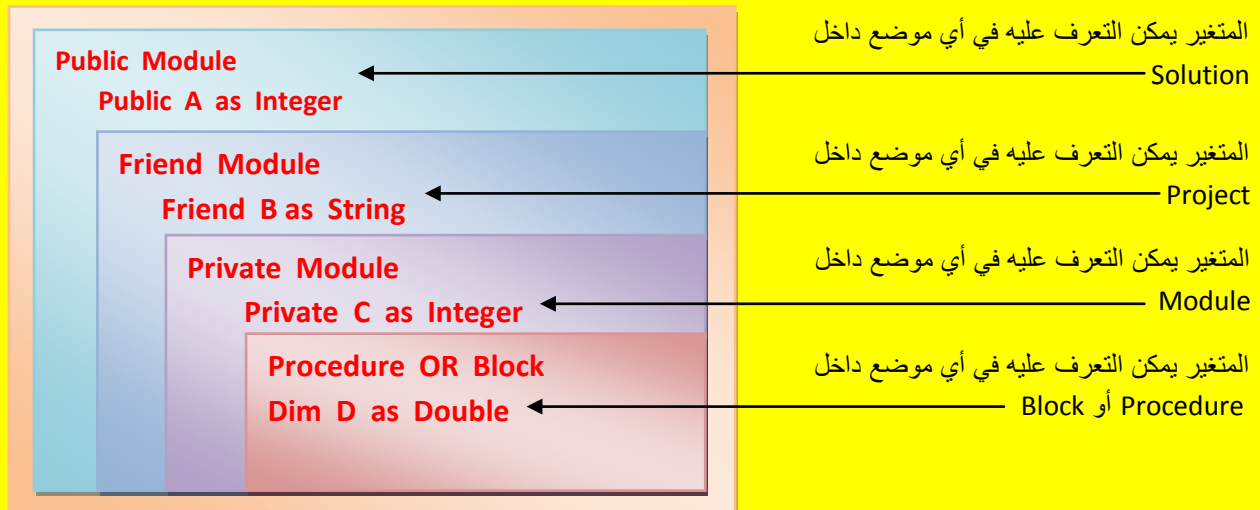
Public Module
Public A as Integer

Friend Module
Friend B as String

Private Module
Private C as Integer

Procedure OR Block
Dim D as Double

المتغير يمكن التعرف عليه في أي موضع داخل Solution

المتغير يمكن التعرف عليه في أي موضع داخل Project

المتغير يمكن التعرف عليه في أي موضع داخل Module

المتغير يمكن التعرف عليه في أي موضع داخل Procedure أو Block